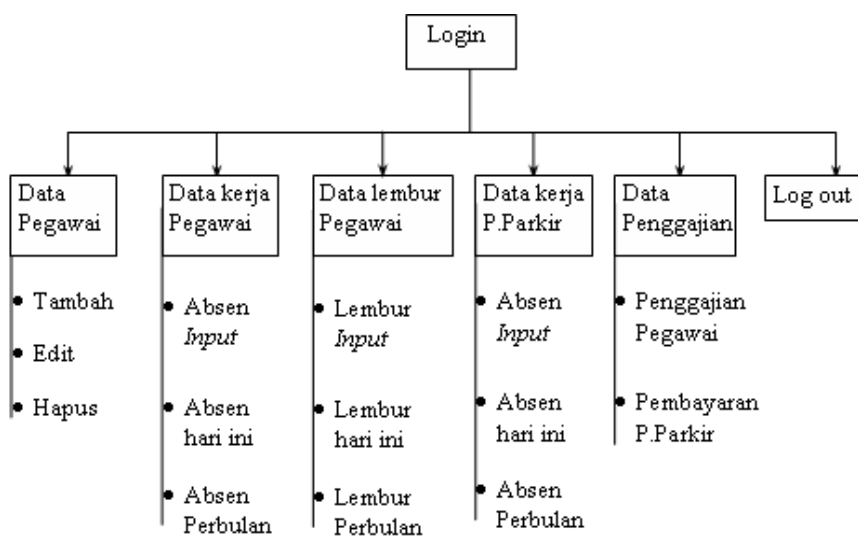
Login

Data Pegawai
• Tambah
• Edit
• Hapus

Data kerja Pegawai
• Absen *Input*
• Absen hari ini
• Absen Perbulan

Data lembur Pegawai
• Lembur *Input*
• Lembur hari ini
• Lembur Perbulan

Data kerja P.Parkir
• Absen *Input*
• Absen hari ini
• Absen Perbulan

Data Penggajian
• Penggajian Pegawai
• Pembayaran P.Parkir

Log out